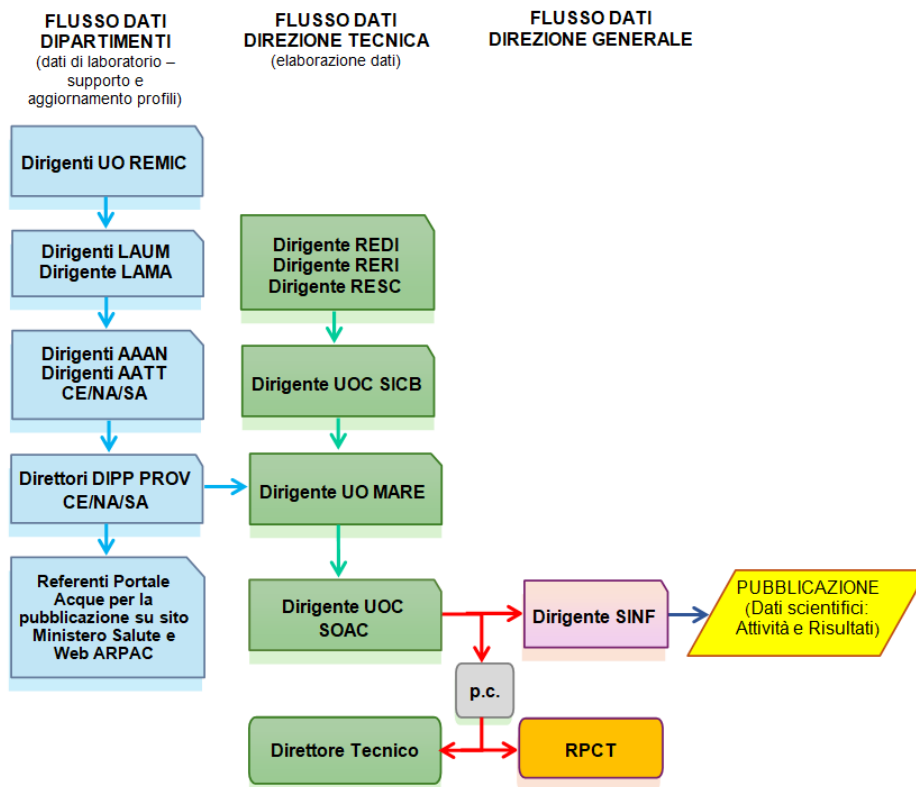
FLUSSO DATI DIPARTIMENTI
(dati di laboratorio – supporto e aggiornamento profili)

FLUSSO DATI DIREZIONE TECNICA
(elaborazione dati)

FLUSSO DATI DIREZIONE GENERALE

Dirigenti UO REMIC

Dirigenti LAUM
Dirigente LAMA

Dirigenti AAAN
Dirigenti AATT
CE/NA/SA

Direttori DIPP PROV
CE/NA/SA

Referenti Portale Acque per la pubblicazione su sito Ministero Salute e Web ARPAC

Dirigente REDI
Dirigente RERI
Dirigente RESC

Dirigente UOC SICB

Dirigente UO MARE

Dirigente UOC SOAC

Dirigente SINF

PUBBLICAZIONE
(Dati scientifici: Attività e Risultati)

p.c.

Direttore Tecnico

RPCT